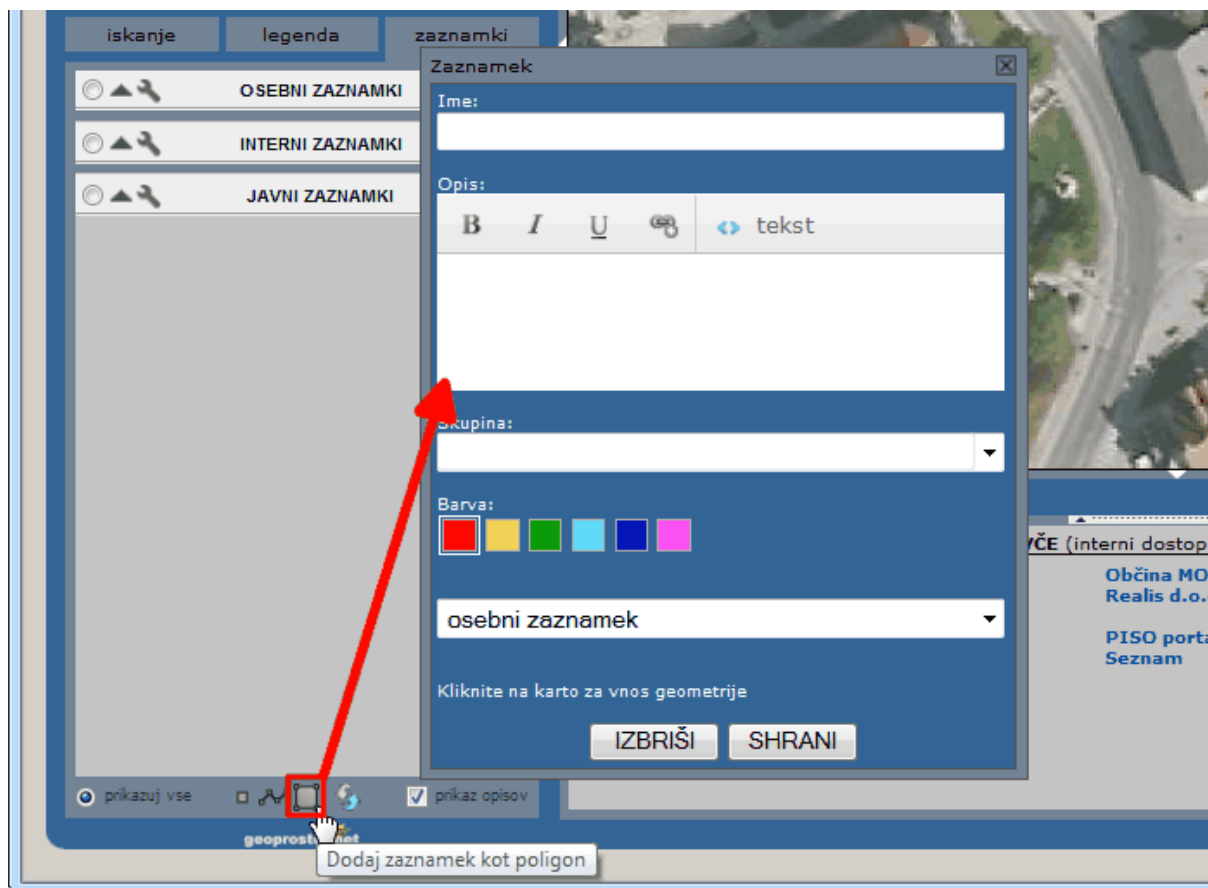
iskanje
legenda
zaznamki

OSEBNI ZAZNAMKI
INTERNI ZAZNAMKI
JAVNI ZAZNAMKI

Zaznamek

Ime:

Opis:

B I U tekst

Skupina:

Barva:

osebni zaznamek

Kliknite na karto za vnos geometrije

IZBRIŠI
SHRANI

VČE (interni dostop
Občina MO
Realis d.o.
PISO porta
Seznam

prikazuj vse
prikaz opisov
geoprost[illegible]net
Dodaj zaznamek kot poligon